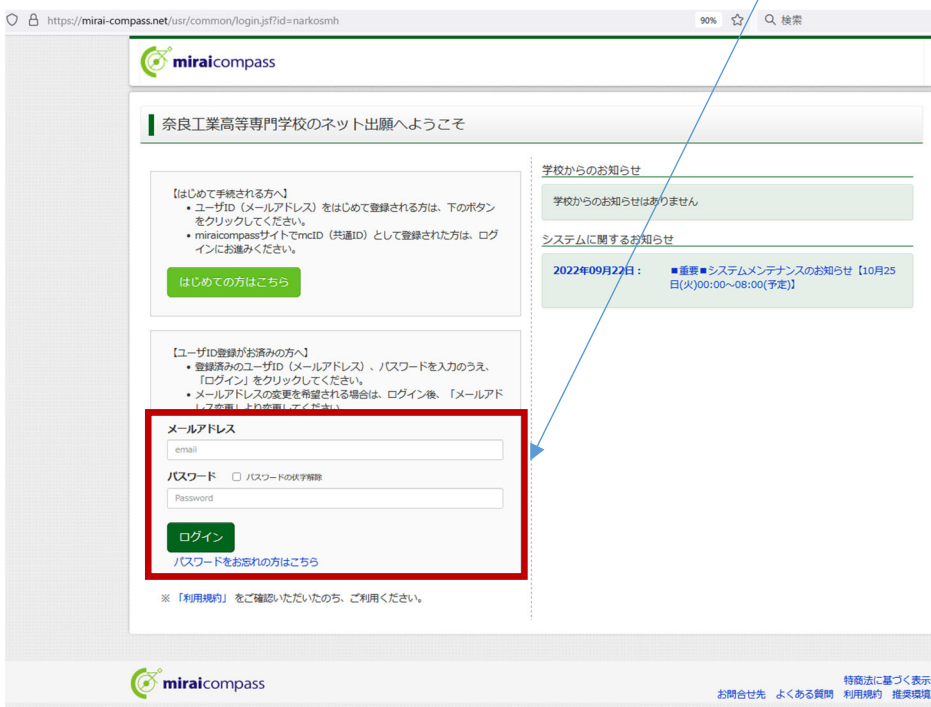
https://mirai-compass.net/usr/common/login.jsf?id=narkosmh 90% 検索

miraicompass

奈良工業高等専門学校のネット出願へようこそ

【はじめて手続される方へ】
• ユーザID（メールアドレス）をはじめて登録される方は、下のボタンをクリックしてください。
• miraicompassサイトでmcID（共通ID）として登録された方は、ログインにお進みください。

はじめての方はこちら

【ユーザID登録がお済みの方へ】
• 登録済みのユーザID（メールアドレス）、パスワードを入力のうえ、「ログイン」をクリックしてください。
• メールアドレスの変更を希望される場合は、ログイン後、「メールアドレス変更」より変更してください。

メールアドレス
email

パスワード パスワードの伏字解除
Password

ログイン

パスワードをお忘れの方はこちら

※「利用規約」をご確認いただいたのち、ご利用ください。

学校からのお知らせ

学校からのお知らせはありません

システムに関するお知らせ

2022年09月22日： ■重要■システムメンテナンスのお知らせ【10月25日(火)00:00～08:00(予定)】

miraicompass

特商法に基づく表示
お問合せ先 よくある質問 利用規約 推奨環境